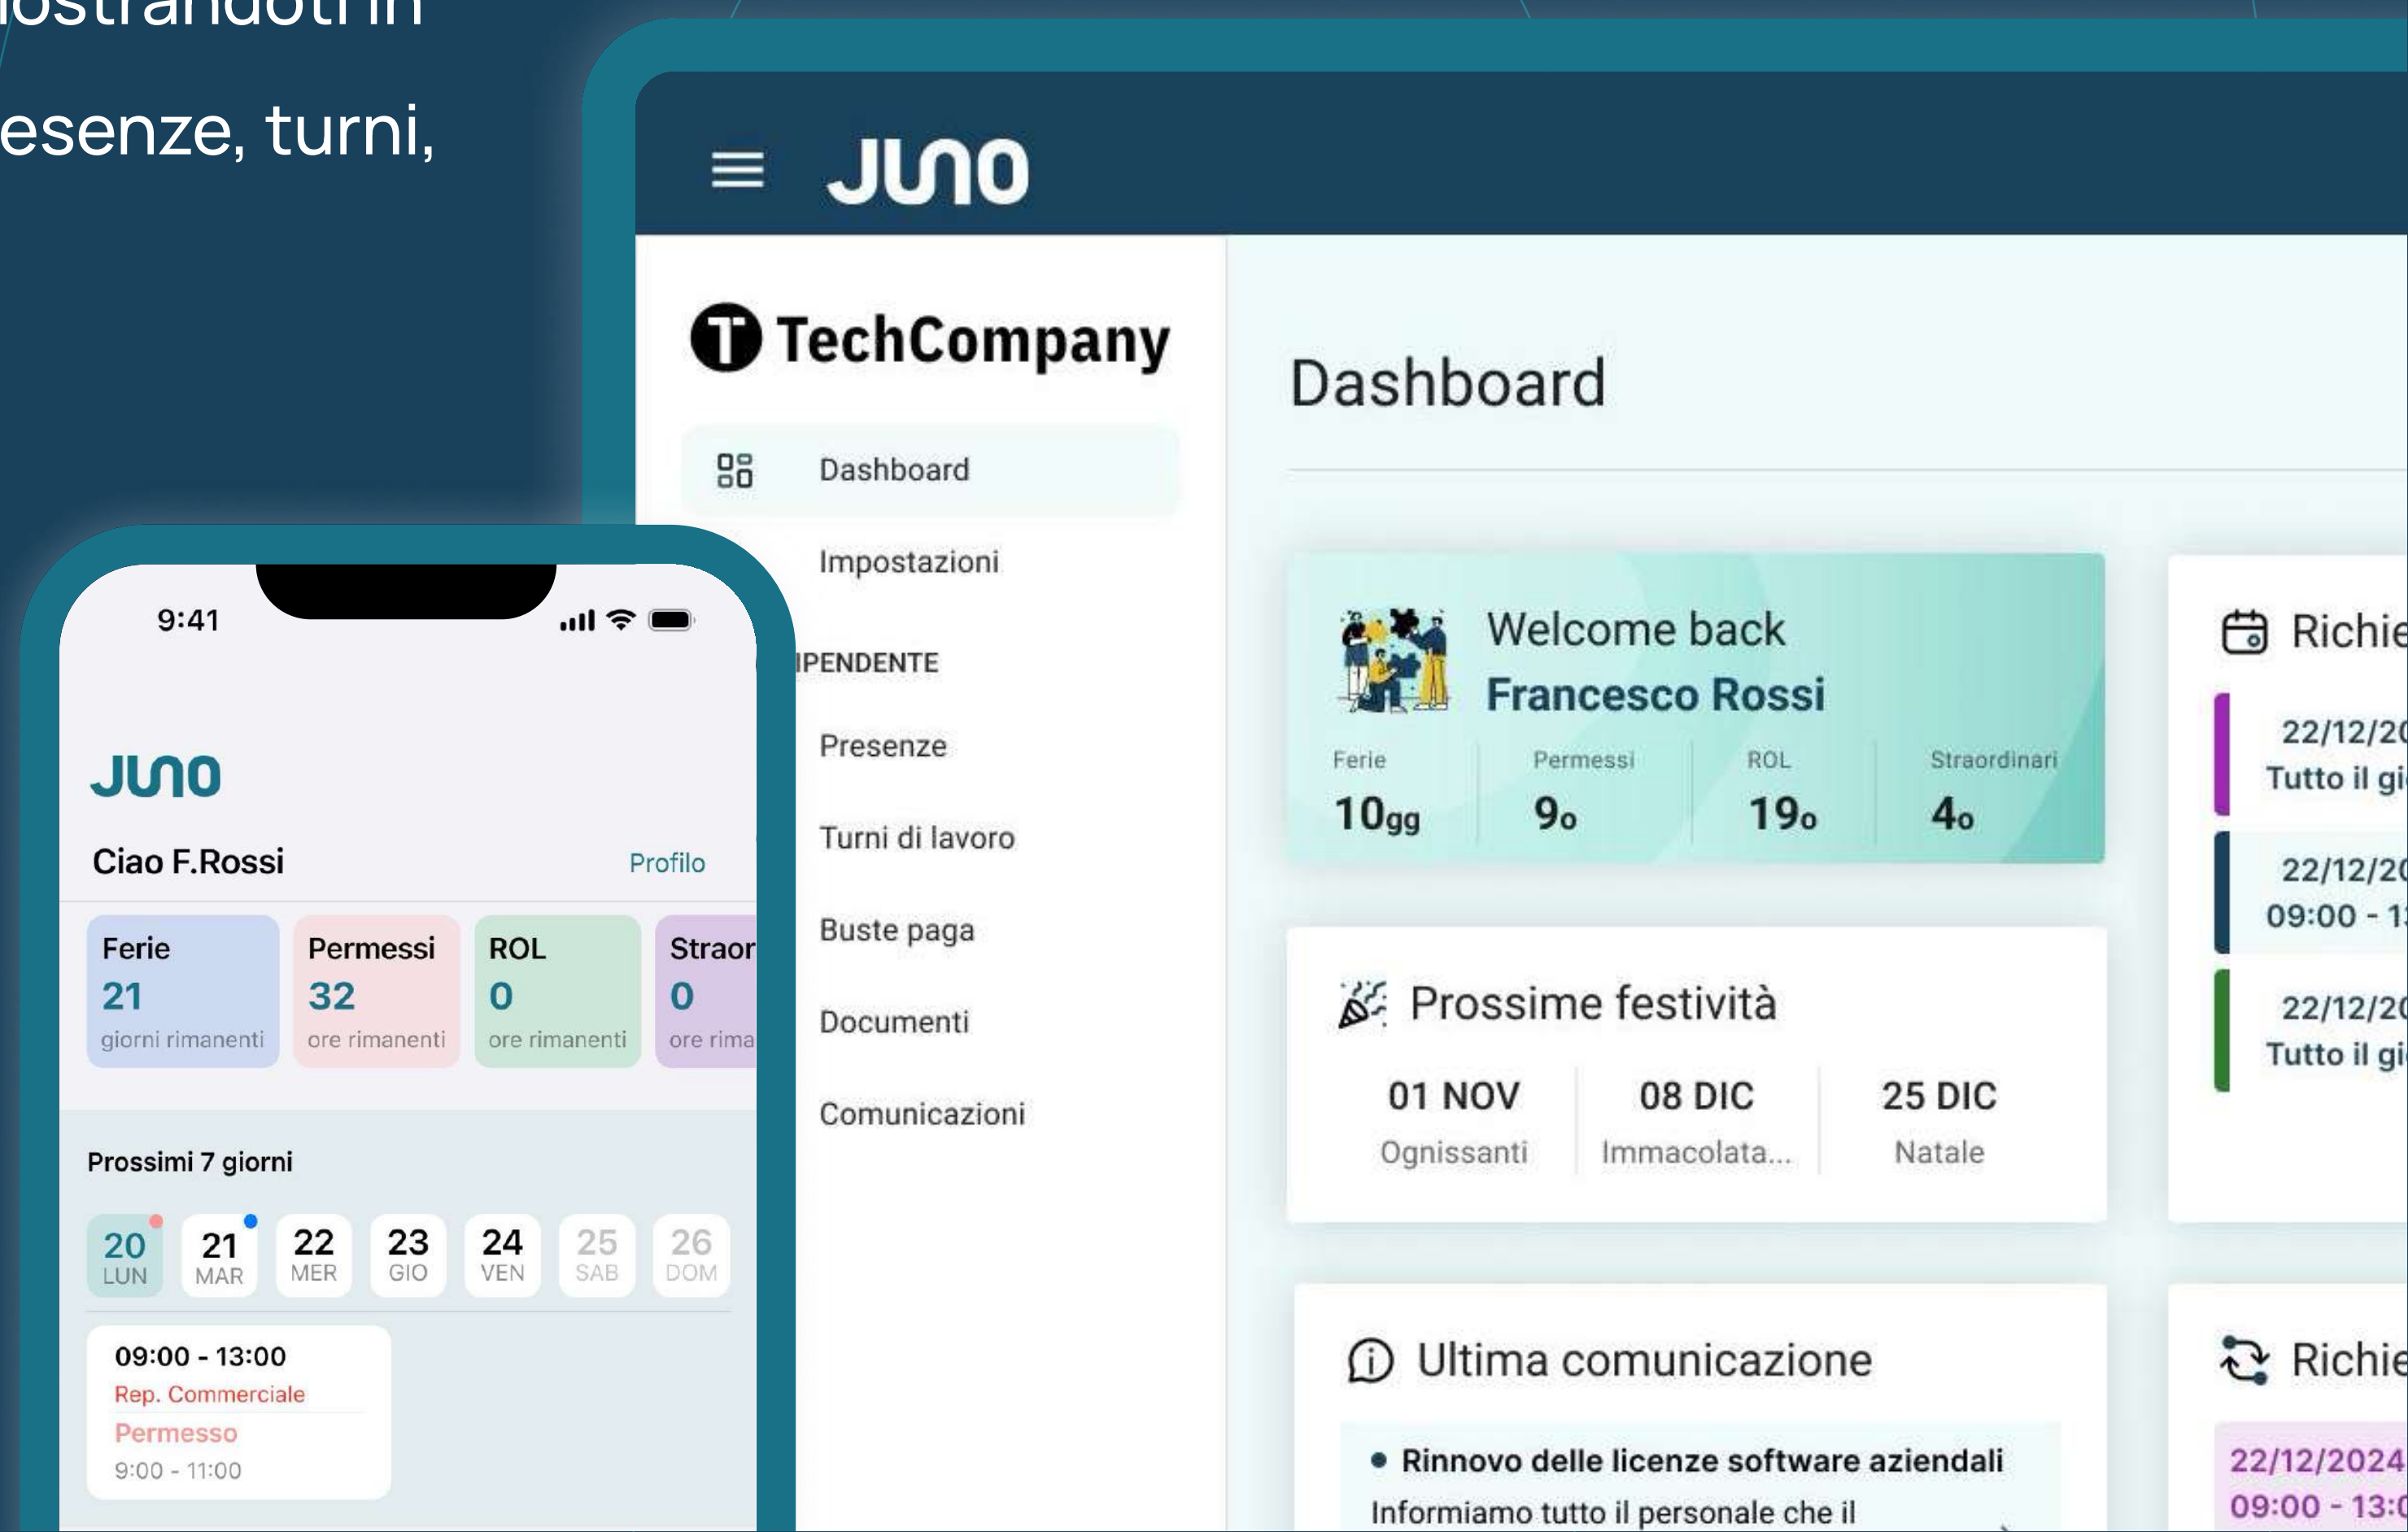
esenze, turni,

JUNO

TechCompany

Dashboard

Dashboard

Impostazioni

IPENDENTE

Presenze

Turni di lavoro

Buste paga

Documenti

Comunicazioni

Welcome back
Francesco Rossi

| Ferie | Permessi | ROL | Straordinari |
|---|---|---|---|
| 10gg | 9o | 19o | 4o |

Prossime festività

| 01 NOV | 08 DIC | 25 DIC |
|---|---|---|
| Ognissanti | Immacolata... | Natale |

Ultima comunicazione

• Rinnovo delle licenze software aziendali
Informiamo tutto il personale che il

Richie
22/12/20
Tutto il gi
22/12/20
09:00 - 1
22/12/20
Tutto il gi

Richie
22/12/2024
09:00 - 13:0

9:41

JUNO

Ciao F.Rossi Profilo

| Ferie | Permessi | ROL | Straor |
|---|---|---|---|
| 21 | 32 | 0 | 0 |
| giorni rimanenti | ore rimanenti | ore rimanenti | ore rima |

Prossimi 7 giorni

| 20 LUN | 21 MAR | 22 MER | 23 GIO | 24 VEN | 25 SAB | 26 DOM |
|---|---|---|---|---|---|---|

09:00 - 13:00
Rep. Commerciale
Permesso
9:00 - 11:00